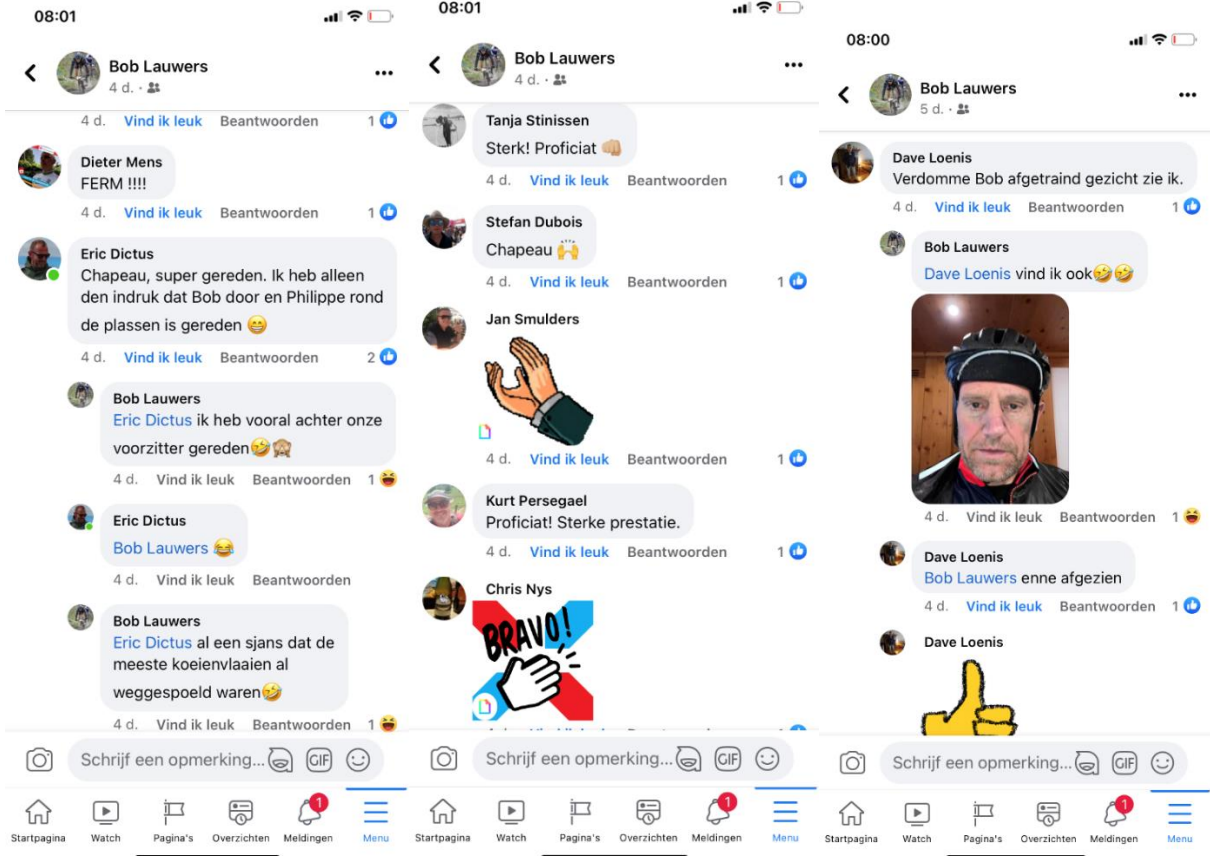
08:01

Bob Lauwers
4 d.

4 d. Vind ik leuk Beantwoorden 1

Dieter Mens
FERM !!!!
4 d. Vind ik leuk Beantwoorden 1

Eric Dictus
Chapeau, super gereden. Ik heb alleen den indruk dat Bob door en Philippe rond de plassen is gereden 😄
4 d. Vind ik leuk Beantwoorden 2

Bob Lauwers
Eric Dictus ik heb vooral achter onze voorzitter gereden🤣🙈
4 d. Vind ik leuk Beantwoorden 1

Eric Dictus
Bob Lauwers 😂
4 d. Vind ik leuk Beantwoorden

Bob Lauwers
Eric Dictus al een sjans dat de meeste koeienvlaaien al weggespoeld waren🤣
4 d. Vind ik leuk Beantwoorden 1

Schrijf een opmerking... GIF

Startpagina Watch Pagina's Overzichten Meldingen Menu
1

08:01

Bob Lauwers
4 d.

Tanja Stinissen
Sterk! Proficiat 👊🏼
4 d. Vind ik leuk Beantwoorden 1

Stefan Dubois
Chapeau 🙌
4 d. Vind ik leuk Beantwoorden 1

Jan Smulders
4 d. Vind ik leuk Beantwoorden 1

Kurt Persegael
Proficiat! Sterke prestatie.
4 d. Vind ik leuk Beantwoorden 1

Chris Nys
BRAVO!

Schrijf een opmerking... GIF

Startpagina Watch Pagina's Overzichten Meldingen Menu
1

08:00

Bob Lauwers
5 d.

Dave Loenis
Verdomme Bob afgetraind gezicht zie ik.
4 d. Vind ik leuk Beantwoorden 1

Bob Lauwers
Dave Loenis vind ik ook🤣🤣
4 d. Vind ik leuk Beantwoorden 1

Dave Loenis
Bob Lauwers enne afgezien
4 d. Vind ik leuk Beantwoorden 1

Dave Loenis

Schrijf een opmerking... GIF

Startpagina Watch Pagina's Overzichten Meldingen Menu
1